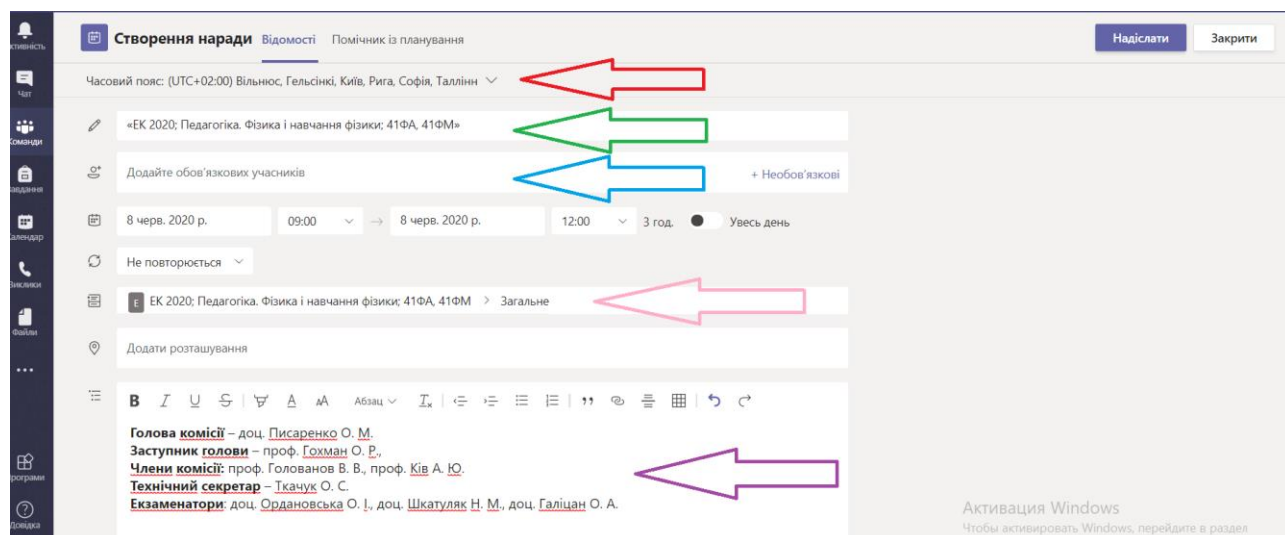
ктивність
Чат
Команди
вдання
Календар
Виклики
Файли
...
рограми
Довідка

Створення наради Відомості Помічник із планування

Надіслати Закрити

Часовий пояс: (UTC+02:00) Вільнюс, Гельсінкі, Київ, Рига, Софія, Таллінн

«ЕК 2020; Педагогіка. Фізика і навчання фізики; 41ФА, 41ФМ»

Додайте обов'язкових учасників + Необов'язкові

8 черв. 2020 р. 09:00 → 8 черв. 2020 р. 12:00 3 год. Увесь день

Не повторюється

E ЕК 2020; Педагогіка. Фізика і навчання фізики; 41ФА, 41ФМ > Загальне

Додати розташування

B I U S A A Абзац

**Голова комісії** – доц. Писаренко О. М.
**Заступник голови** – проф. Гохман О. Р.,
**Члени комісії:** проф. Голованов В. В., проф. Ків А. Ю.
**Технічний секретар** – Ткачук О. С.
**Екзаменатори**: доц. Ордановська О. І., доц. Шкатуляк Н. М., доц. Галіцан О. А.

Активация Windows
Чтобы активировать Windows, перейдите в раздел